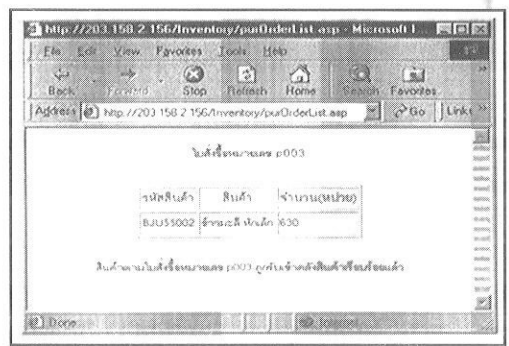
http://203.158.2.156/Inventory/purOrderList.asp - Microsoft I...

File Edit View Favorites Tools Help

Back Forward Stop Refresh Home Search Favorites

Address http://203.158.2.156/Inventory/purOrderList.asp Go Links

ใบสั่งซื้อหมายเลข p003

| รหัสสินค้า | สินค้า | จำนวน(หน่วย) |
|---|---|---|
| BJU55002 | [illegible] | 630 |

สินค้าตามใบสั่งซื้อหมายเลข p003 ถูกรับเข้าคลังสินค้าเรียบร้อยแล้ว

Done